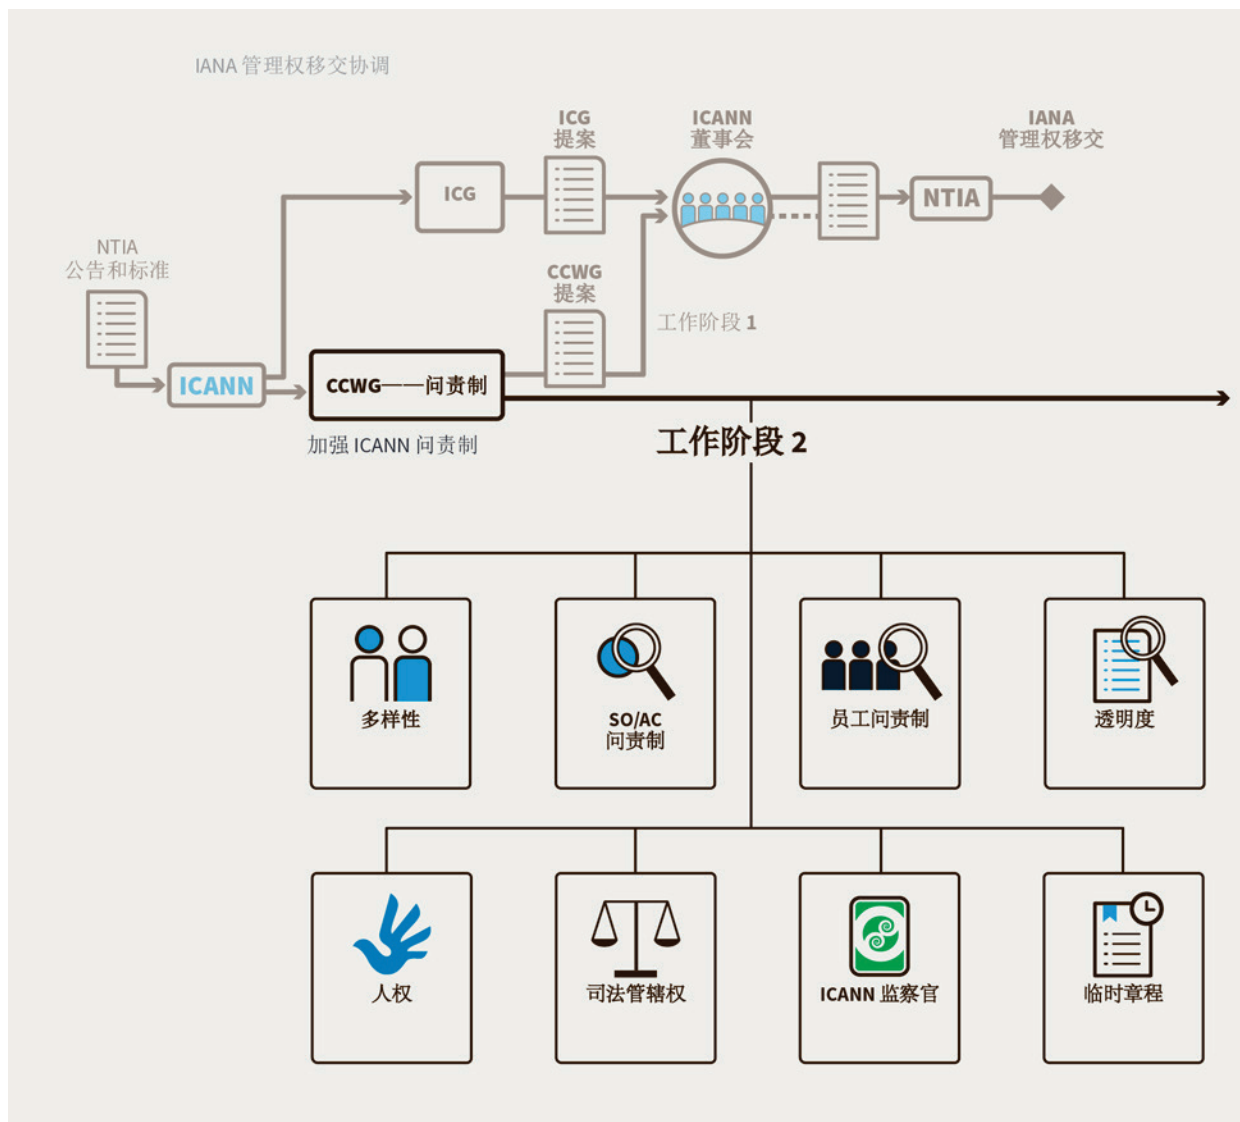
IANA 管理权移交协调

NTIA
公告和标准

ICANN

ICG

ICG
提案

ICANN
董事会

IANA
管理权移交

NTIA

CCWG
提案

工作阶段 1

CCWG——问责制

加强 ICANN 问责制

工作阶段 2

多样性

SO/AC
问责制

员工问责制

透明度

人权

司法管辖权

ICANN 监察官

临时章程